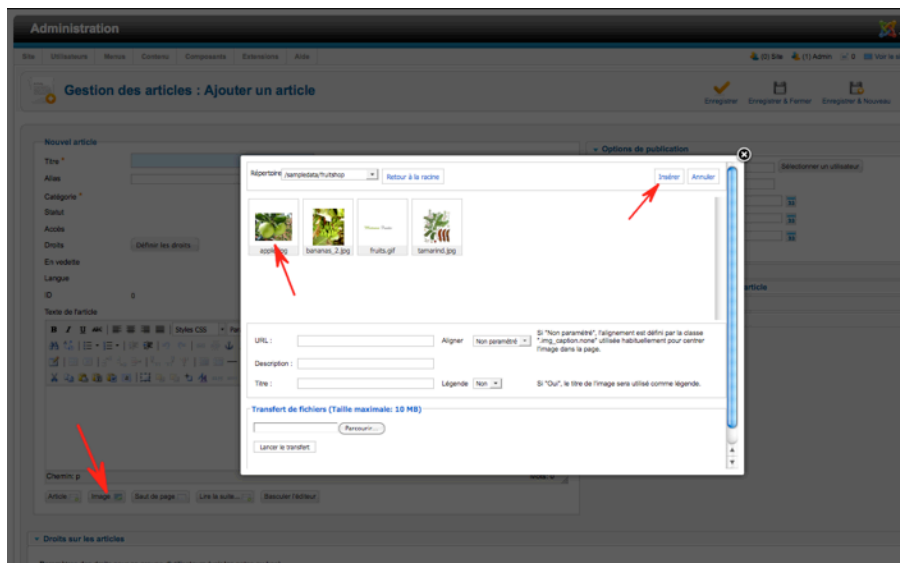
Administration

Site Utilisateurs Menus Contenu Composants Extensions Aide

(0) Site (1) Admin 0 Voir le

Gestion des articles : Ajouter un article

Enregistrer Enregistrer & Fermer Enregistrer & Nouveau

Nouvel article

Titre *

Alias

Catégorie *

Statut

Accès

Droits Définir les droits

En vedette

Langue

ID 0

Texte de l'article

Styles CSS

Chemin: p

Article Image Saut de page Lire la suite... Basculer l'éditeur

Options de publication

Sélectionner un utilisateur

article

Répertoire /sampledata/fruitshop Retour à la racine

Insérer Annuler

apple.jpg bananas_2.jpg fruits.gif tamarind.jpg

URL : Aligner Non paramétré

Si "Non paramétré", l'alignement est défini par la classe ".img_caption.none" utilisée habituellement pour centrer l'image dans la page.

Description :

Titre : Légende Non

Si "Oui", le titre de l'image sera utilisé comme légende.

Transfert de fichiers (Taille maximale: 10 MB)

Parcourir...

Lancer le transfert

Droits sur les articles